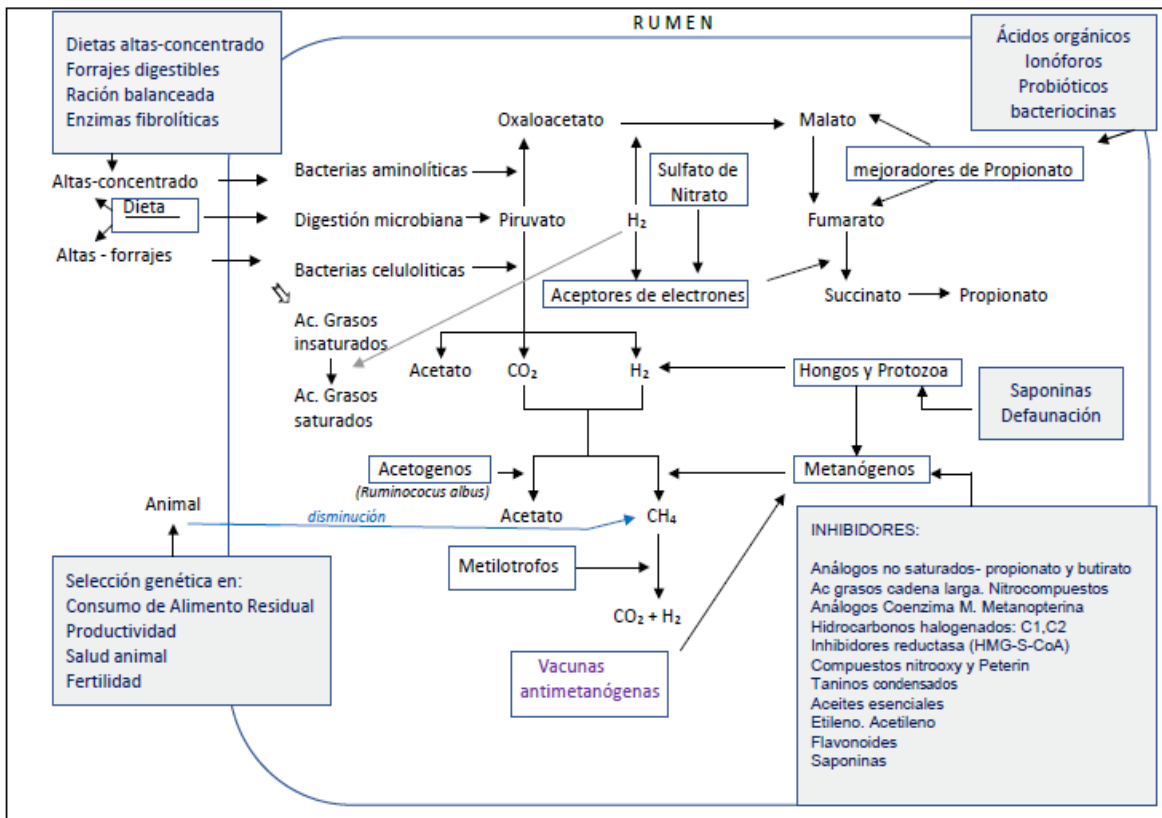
R U M E N

Dietas altas-concentrado
Forrajes digestibles
Ración balanceada
Enzimas fibrolíticas

Ácidos orgánicos
Ionóforos
Probióticos
bacteriocinas

Oxaloacetato
Malato
mejoradores de Propionato
Sulfato de Nitrato

Altas-concentrado
Dieta
Altas - forrajes

Bacterias aminolíticas
Digestión microbiana
Piruvato
$H_2$
Fumarato
Bacterias celulolíticas
Aceptores de electrones
Succinato
Propionato

Ac. Grasos insaturados
Ac. Grasos saturados
Acetato
$CO_2$
$H_2$
Hongos y Protozoa
Saponinas Defaunación

Acetogenos
(Ruminococus albus)
Metanógenos
Animal
disminución
Acetato
$CH_4$

INHIBIDORES:

Análogos no saturados- propionato y butirato
Ac grasos cadena larga. Nitrocompuestos
Análogos Coenzima M. Metanopterina
Hidrocarbonos halogenados: C1,C2
Inhibidores reductasa (HMG-S-CoA)
Compuestos nitrooxy y Peterin
Taninos condensados
Aceites esenciales
Etileno. Acetileno
Flavonoides
Saponinas

Metilotrofos
$CO_2 + H_2$

Selección genética en:
Consumo de Alimento Residual
Productividad
Salud animal
Fertilidad

Vacunas antimetanógenas